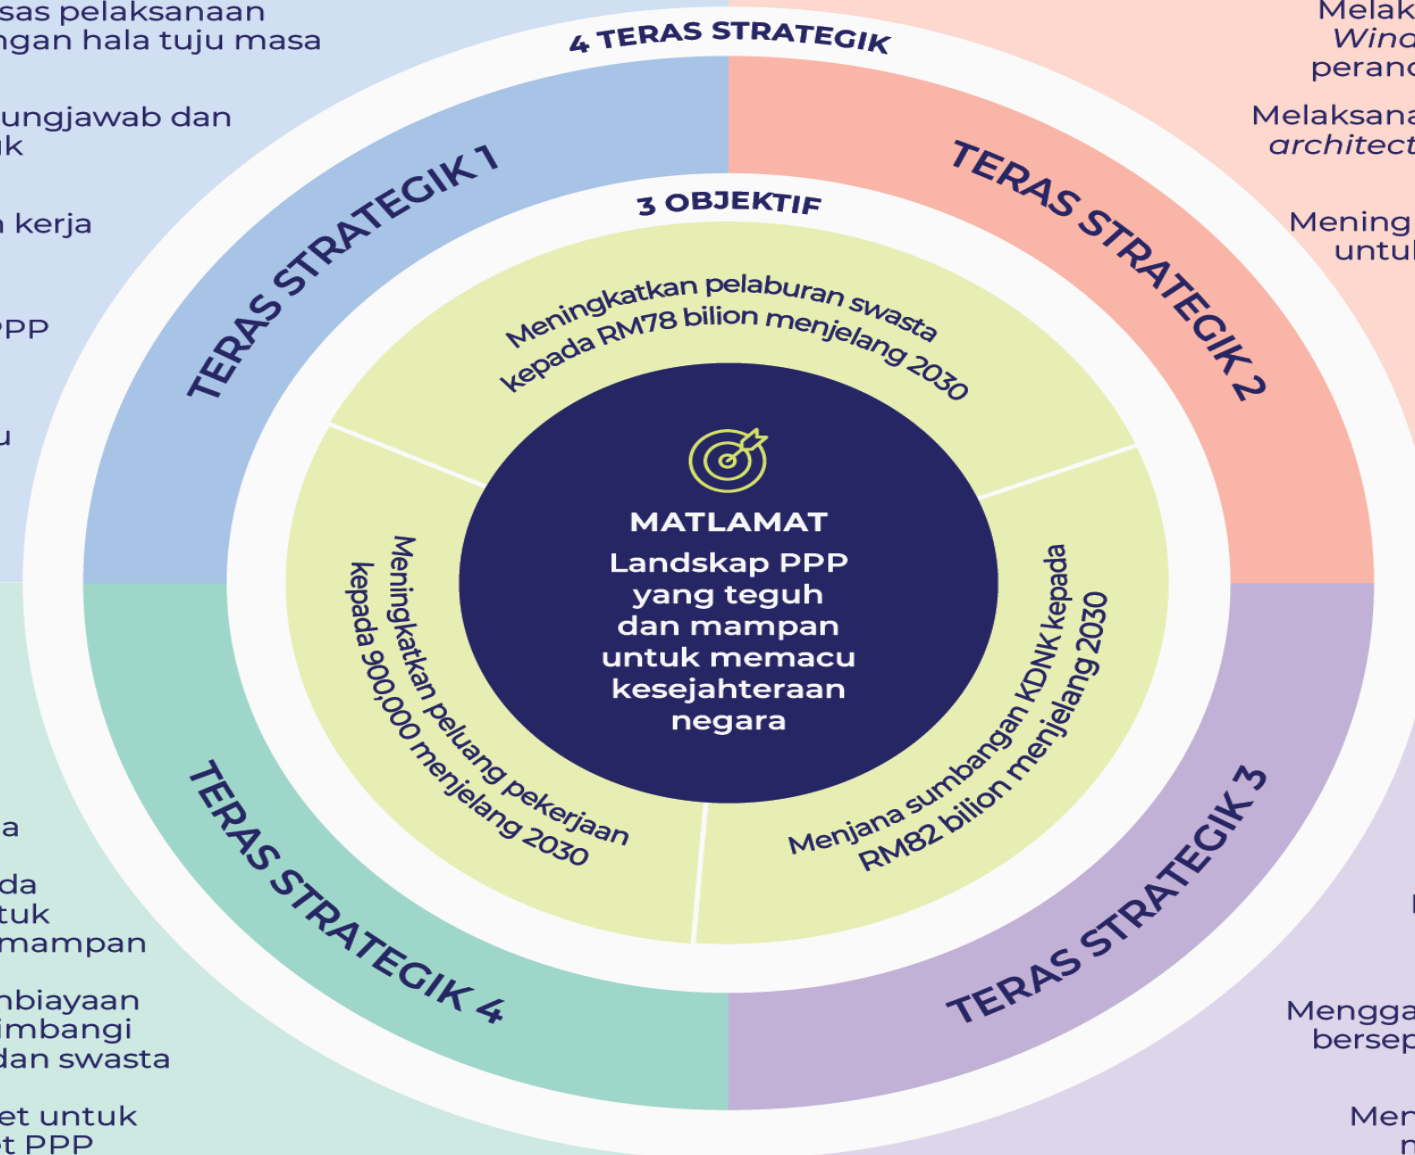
sas pelaksanaan
ngan hala tuju masa

ungjawab dan
k

kerja

PP

u

a

da
tuk
mampan

nbiayaan
imbangi
dan swasta

et untuk
t PPP

4 TERAS STRATEGIK

TERAS STRATEGIK 1

TERAS STRATEGIK 2

TERAS STRATEGIK 3

TERAS STRATEGIK 4

3 OBJEKTIF

Meningkatkan pelaburan swasta kepada RM78 bilion menjelang 2030

Meningkatkan peluang pekerjaan kepada 900,000 menjelang 2030

Menjana sumbangan KDNK kepada RM82 bilion menjelang 2030

MATLAMAT
Landskap PPP yang teguh dan mampan untuk memacu kesejahteraan negara

Melak
Wind
peranc

Melaksana
architect

Mening
untu

Mengga
bersep

Men
n